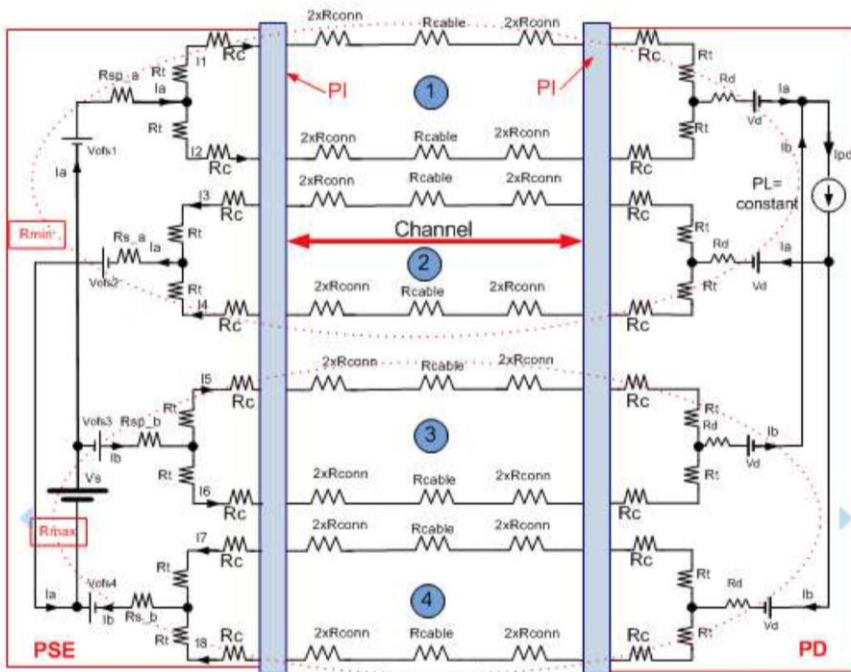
2xRconn Rcable 2xRconn
Rc
Rc
Rsp_a
Rt
I1
Ia
Rt
PI
PI
1
Rt
Rd
Ia
Vd
Rt
Ib
Ipd
Vofs1
Ia
I2
Rc
2xRconn Rcable 2xRconn
Rc
2xRconn Rcable 2xRconn
I3
Rc
Rc
PL=
constant
Rmin
Rs_a
Ia
Rt
Channel
Rt
Vofs2
2
Rd
Ia
Rt
Vd
Rt
I4
Rc
2xRconn Rcable 2xRconn
Rc
I5
Rc
2xRconn Rcable 2xRconn
Rc
Vofs3
Rsp_b
Rt
3
Rt
Rd
Ib
Ib
Vs
Rt
Vd
Rt
I6
Rc
2xRconn Rcable 2xRconn
Rc
Rmax
I7
Rc
2xRconn Rcable 2xRconn
Rc
Rt
Rt
Rd
Ia
Vofs4
4
Ib
Ib
Rs_b
Vd
Rt
I8
Rc
2xRconn Rcable 2xRconn
Rc
Rt
PSE
PD